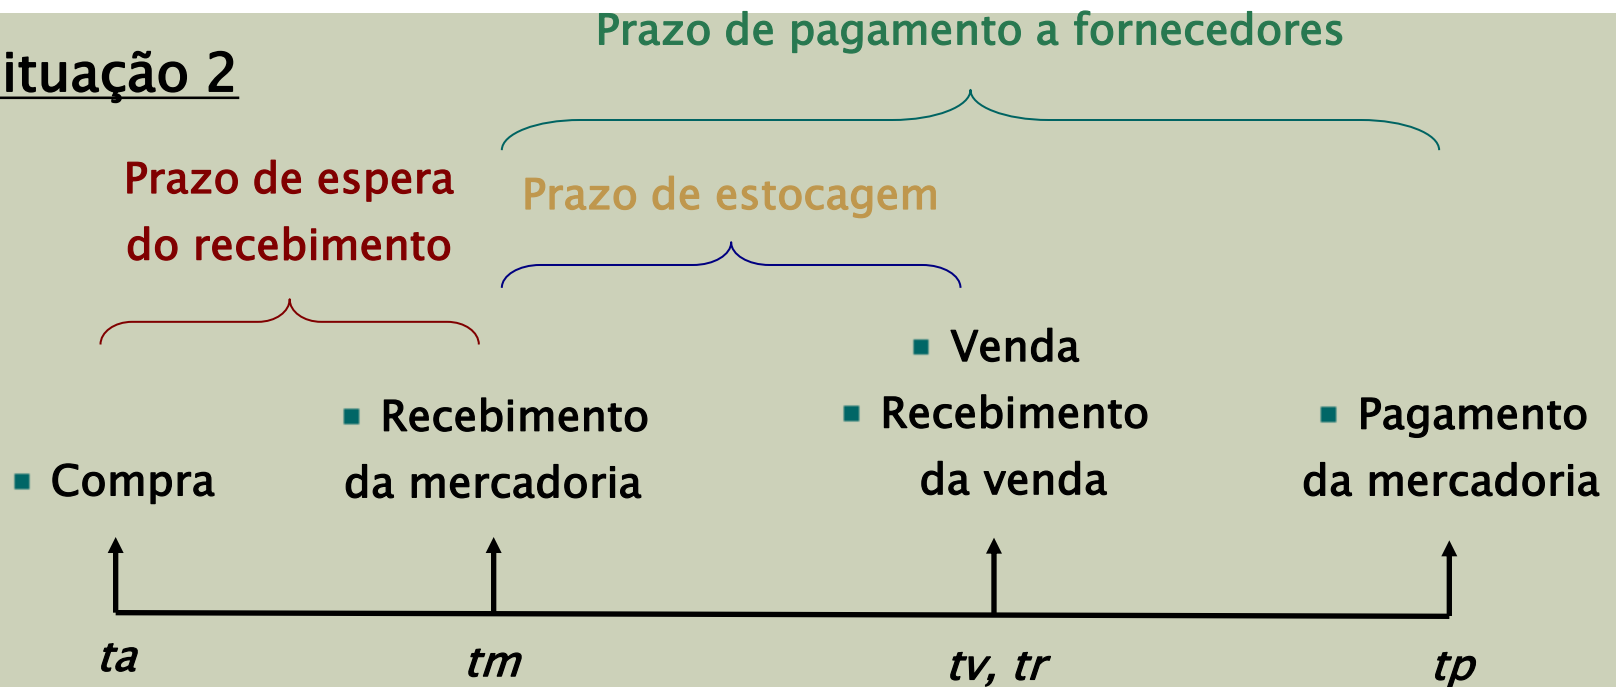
ituação 2

Prazo de pagamento a fornecedores

Prazo de espera do recebimento

Prazo de estocagem

Compra

Recebimento da mercadoria

Venda

Recebimento da venda

Pagamento da mercadoria

ta

tm

tv, tr

tp